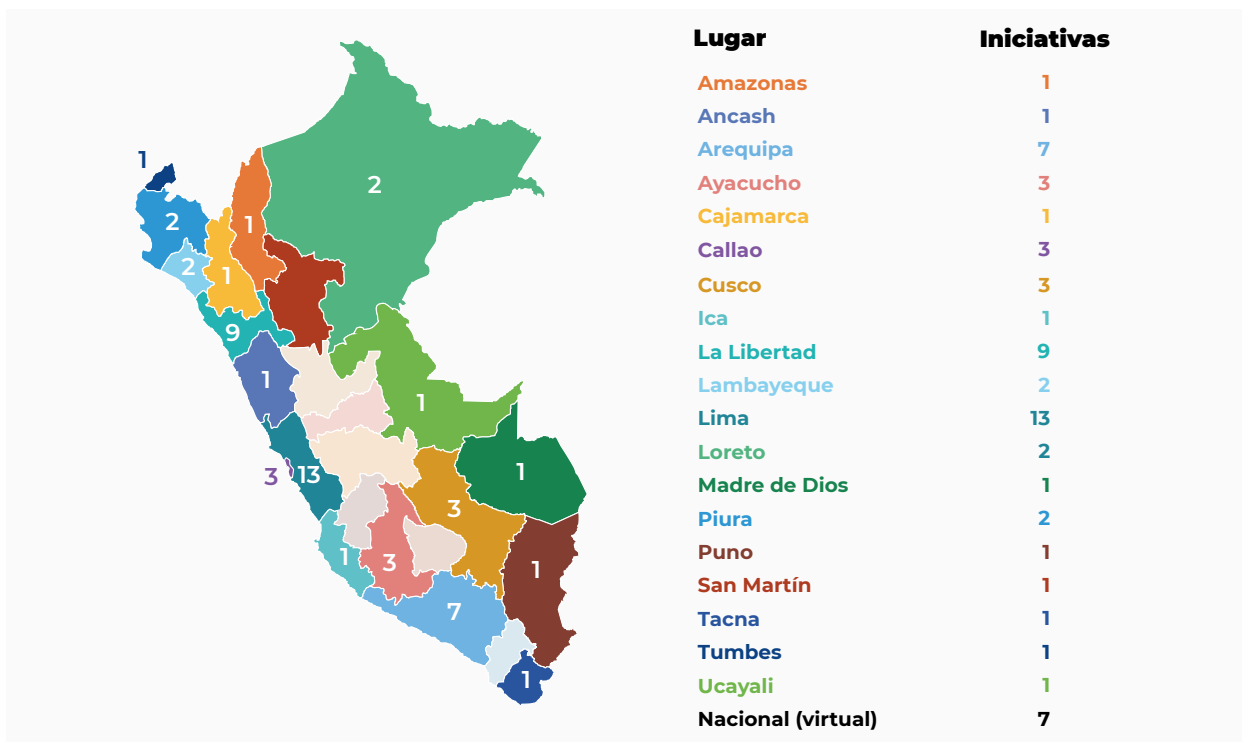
1
2
2
1
1
2
9
1
1
3
13
1
3
1
3
1
7
1

| Lugar | Iniciativas |
|---|---|
| Amazonas | 1 |
| Ancash | 1 |
| Arequipa | 7 |
| Ayacucho | 3 |
| Cajamarca | 1 |
| Callao | 3 |
| Cusco | 3 |
| Ica | 1 |
| La Libertad | 9 |
| Lambayeque | 2 |
| Lima | 13 |
| Loreto | 2 |
| Madre de Dios | 1 |
| Piura | 2 |
| Puno | 1 |
| San Martín | 1 |
| Tacna | 1 |
| Tumbes | 1 |
| Ucayali | 1 |
| Nacional (virtual) | 7 |